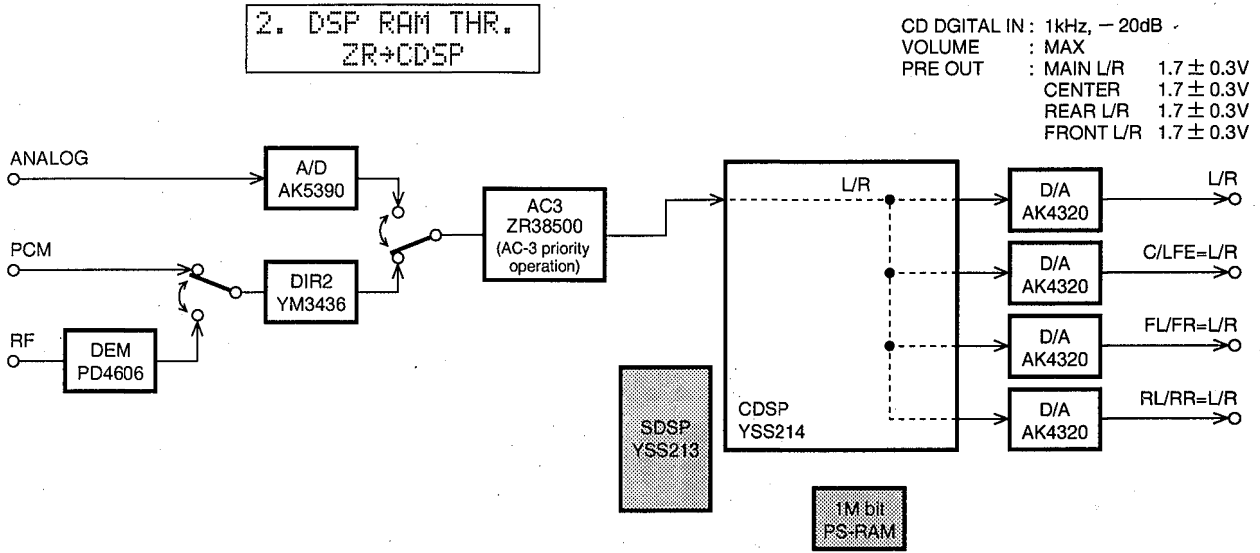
2. DSP RAM THR.
ZR→CDSP

CD DGITAL IN : 1kHz, − 20dB
VOLUME : MAX
PRE OUT : MAIN L/R $1.7 \pm 0.3V$
CENTER $1.7 \pm 0.3V$
REAR L/R $1.7 \pm 0.3V$
FRONT L/R $1.7 \pm 0.3V$

ANALOG

A/D
AK5390

PCM

DIR2
YM3436

RF

DEM
PD4606

AC3
ZR38500
(AC-3 priority operation)

L/R

CDSP
YSS214

SDSP
YSS213

1M bit
PS-RAM

D/A
AK4320

L/R

D/A
AK4320

C/LFE=L/R

D/A
AK4320

FL/FR=L/R

D/A
AK4320

RL/RR=L/R